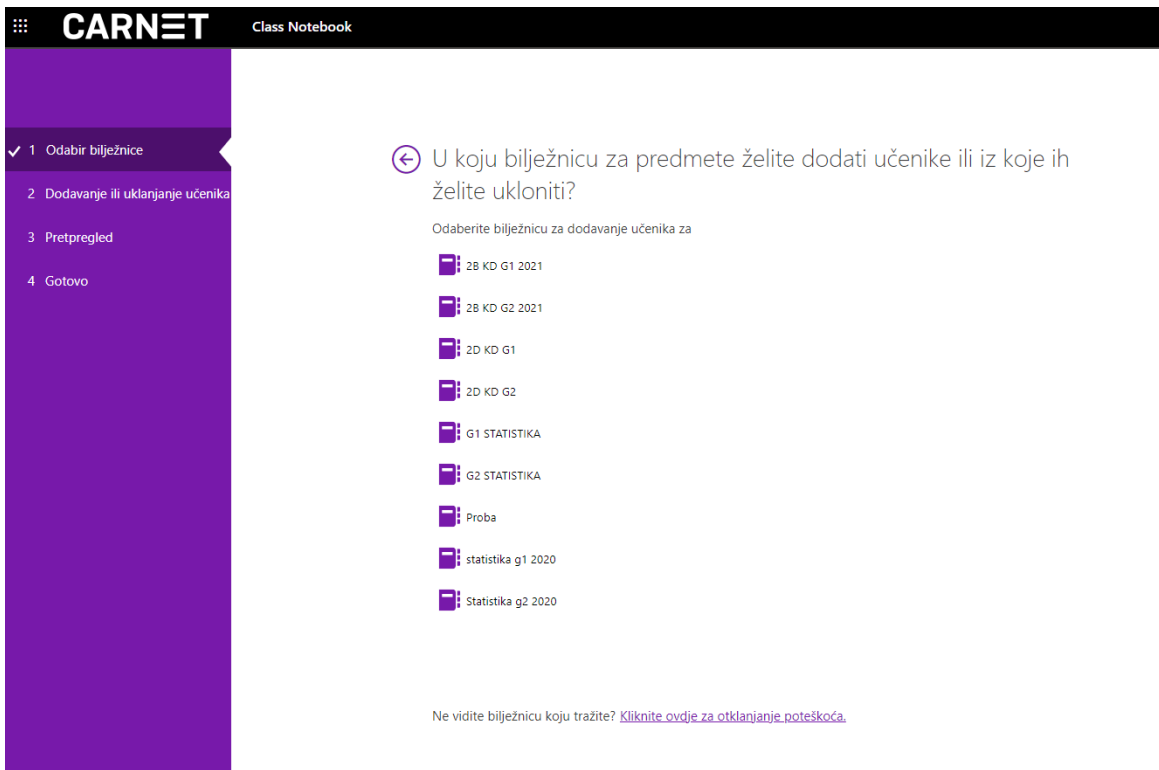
CARNET Class Notebook

✓ 1 Odabir bilježnice
2 Dodavanje ili uklanjanje učenika
3 Pretpregled
4 Gotovo

U koju bilježnicu za predmete želite dodati učenike ili iz koje ih želite ukloniti?

Odaberite bilježnicu za dodavanje učenika za

2B KD G1 2021
2B KD G2 2021
2D KD G1
2D KD G2
G1 STATISTIKA
G2 STATISTIKA
Proba
statistika g1 2020
Statistika g2 2020

Ne vidite bilježnicu koju tražite? Kliknite ovdje za otklanjanje poteškoća.